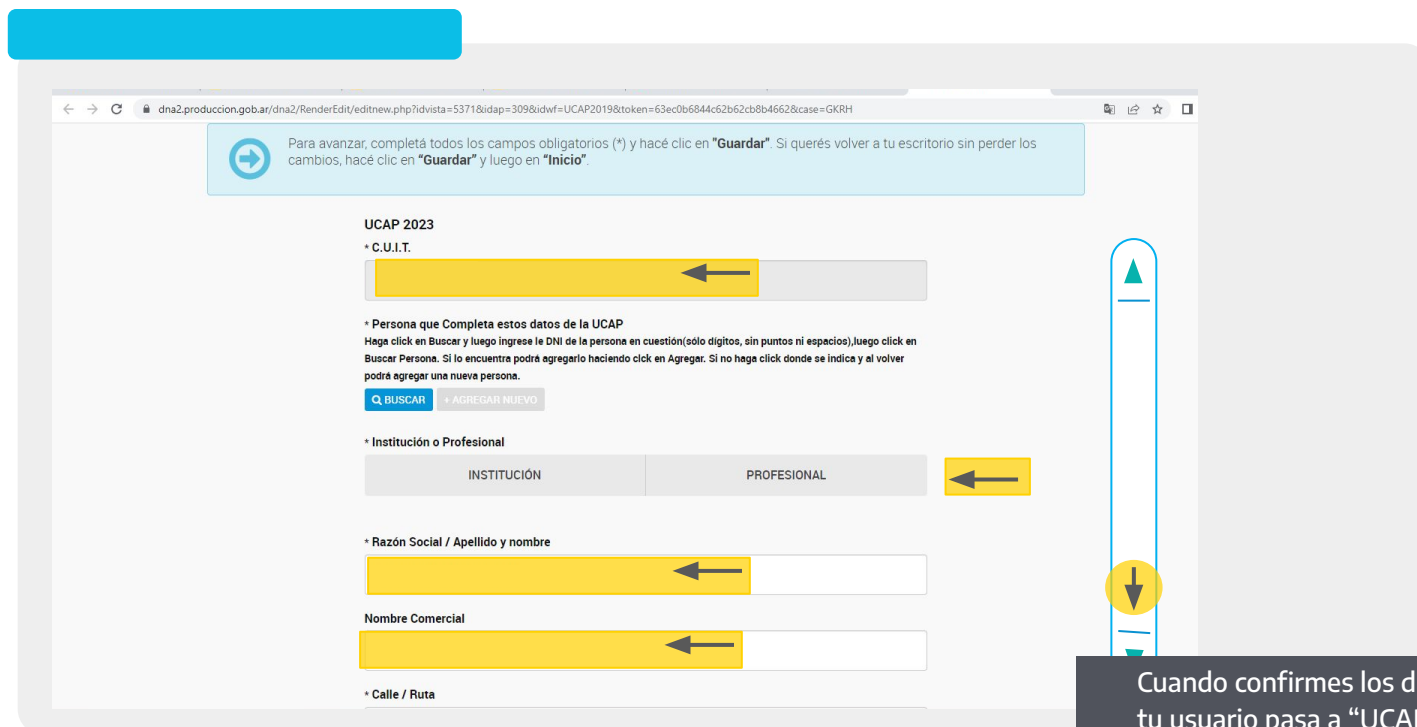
dna2.produccion.gob.ar/dna2/RenderEdit/editnew.php?idvista=5371&idap=309&idwf=UCAP2019&token=63ec0b6844c62b62cb8b4662&case=GKRH

Para avanzar, completá todos los campos obligatorios (*) y hacé clic en **"Guardar"**. Si querés volver a tu escritorio sin perder los cambios, hacé clic en **"Guardar"** y luego en **"Inicio"**.

UCAP 2023

* C.U.I.T.

* Persona que Completa estos datos de la UCAP

Haga click en Buscar y luego ingrese le DNI de la persona en cuestión(sólo dígitos, sin puntos ni espacios),luego click en Buscar Persona. Si lo encuentra podrá agregarlo haciendo click en Agregar. Si no haga click donde se indica y al volver podrá agregar una nueva persona.

BUSCAR + AGREGAR NUEVO

* Institución o Profesional

| INSTITUCIÓN | PROFESIONAL |
|---|---|

* Razón Social / Apellido y nombre

Nombre Comercial

* Calle / Ruta

Cuando confirmes los d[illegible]
tu usuario pasa a "UCA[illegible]